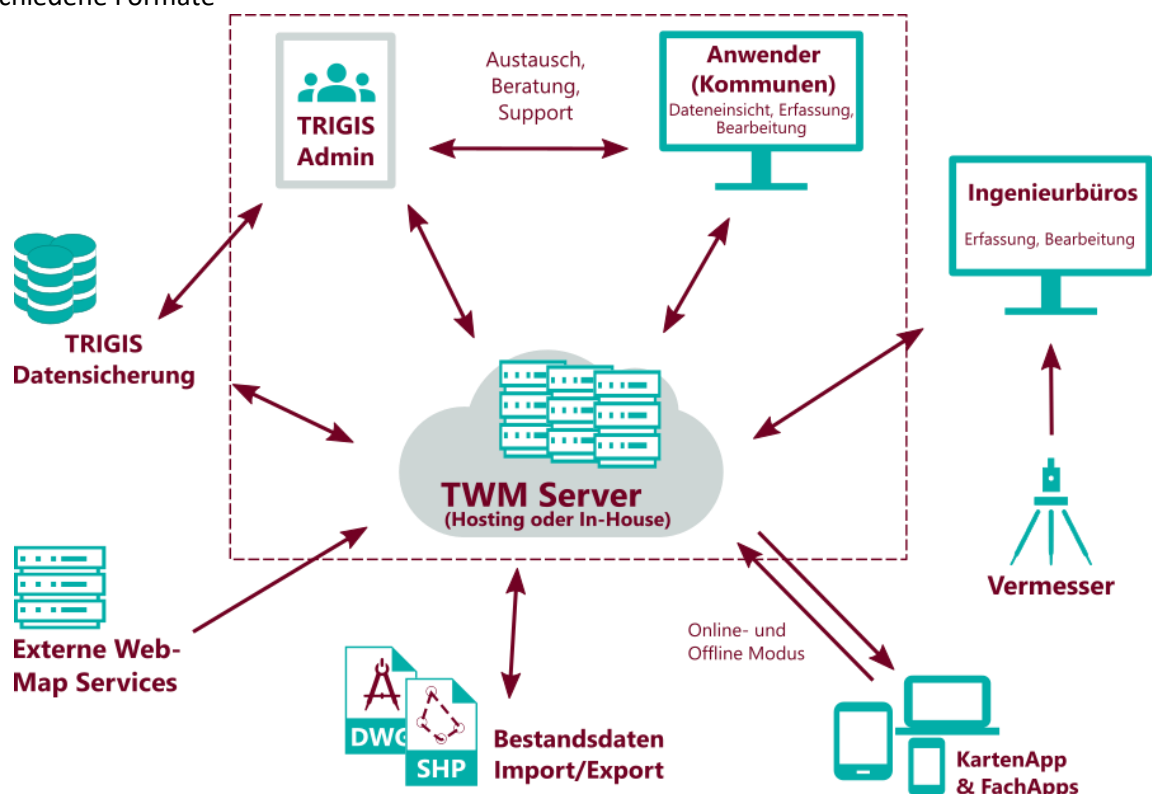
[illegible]chiedene Formate

TRIGIS Admin

Austausch, Beratung, Support

Anwender (Kommunen)
Dateneinsicht, Erfassung, Bearbeitung

Ingenieurbüros
Erfassung, Bearbeitung

TRIGIS Datensicherung

TWM Server
(Hosting oder In-House)

Externe Web-Map Services

Vermesser

Online- und Offline Modus

DWG

SHP

Bestandsdaten Import/Export

KartenApp & FachApps